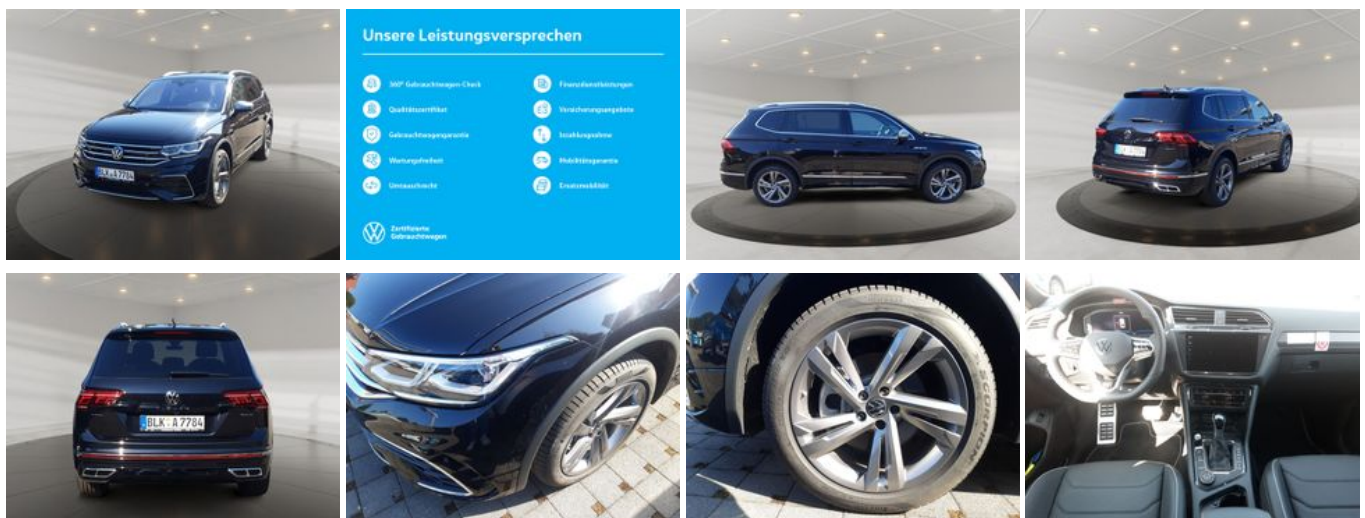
Unsere Leistungsversprechen

360° Gebrauchtwagen-Check
Qualitätszertifikat
Gebrauchtwagengarantie
Wartungsfreiheit
Umtauschrecht

Finanzdienstleistungen
Versicherungsangebote
Inzahlungnahme
Mobilitätsgarantie
Ersatzmobilität

Zertifizierte Gebrauchtwagen

BLK A 7784

SCORPION